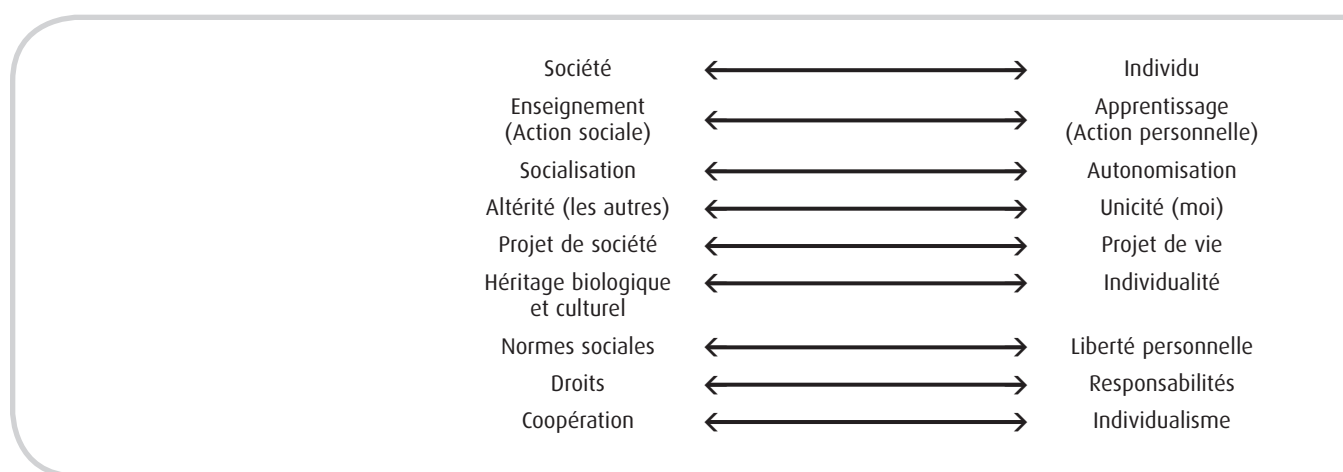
| | |
|---|---|
| Société | Individu |
| Enseignement (Action sociale) | Apprentissage (Action personnelle) |
| Socialisation | Autonomisation |
| Altérité (les autres) | Unicité (moi) |
| Projet de société | Projet de vie |
| Héritage biologique et culturel | Individualité |
| Normes sociales | Liberté personnelle |
| Droits | Responsabilités |
| Coopération | Individualisme |